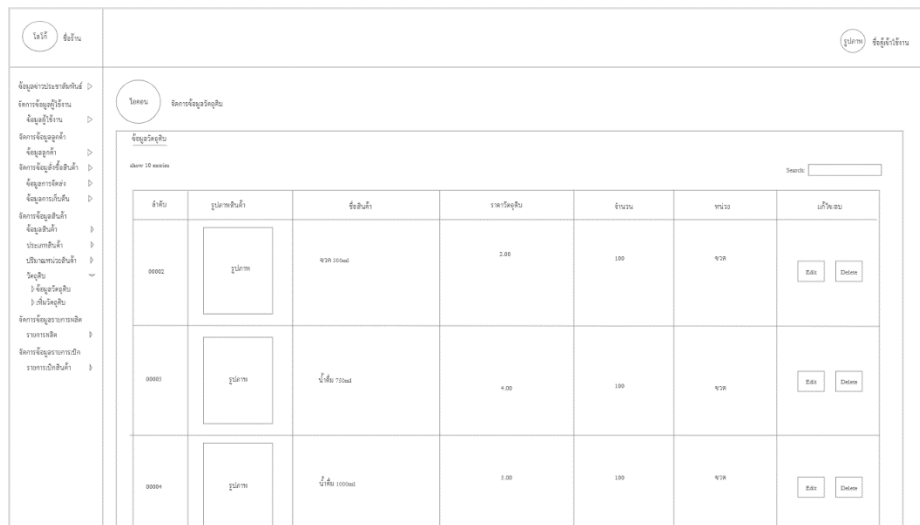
โลโก้ ชื่อร้าน

รูปภาพ ชื่อผู้เข้าใช้งาน

ข้อมูลข่าวประชาสัมพันธ์ ▷
จัดการข้อมูลผู้ใช้งาน
ข้อมูลผู้ใช้งาน ▷
จัดการข้อมูลลูกค้า
ข้อมูลลูกค้า ▷
จัดการข้อมูลสั่งซื้อสินค้า ▷
ข้อมูลการจัดส่ง ▷
ข้อมูลการเก็บเงิน ▷
จัดการข้อมูลสินค้า
ข้อมูลสินค้า ▷
ประเภทสินค้า ▷
ปริมาณหน่วยสินค้า ▷
วัตถุดิบ
▷ ข้อมูลวัตถุดิบ
▷ เพิ่มวัตถุดิบ
จัดการข้อมูลรายการผลิต
รายการผลิต ▷
จัดการข้อมูลรายการเบิก
รายการเบิกสินค้า ▷

ไอคอน จัดการข้อมูลวัตถุดิบ

ข้อมูลวัตถุดิบ

show 10 entries

Search:

| ลำดับ | รูปภาพสินค้า | ชื่อสินค้า | ราคาวัตถุดิบ | จำนวน | หน่วย | แก้ไข/ลบ |
|---|---|---|---|---|---|---|
| 00002 | รูปภาพ | ขวด 300ml | 3.00 | 100 | ขวด | Edit Delete |
| 00003 | รูปภาพ | น้ำดื่ม 750ml | 4.00 | 100 | ขวด | Edit Delete |
| 00004 | รูปภาพ | น้ำดื่ม 1000ml | 5.00 | 100 | ขวด | Edit Delete |